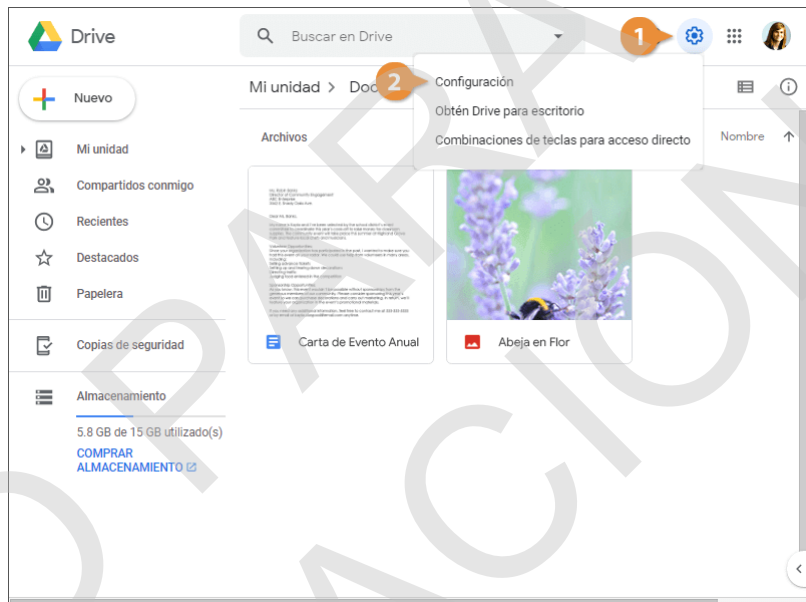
Drive

Buscar en Drive

1

Nuevo

Mi unidad

Compartidos conmigo

Recientes

Destacados

Papelera

Copias de seguridad

Almacenamiento

5.8 GB de 15 GB utilizado(s)

COMPRAR ALMACENAMIENTO

Mi unidad > Doc

2

Configuración

Obtén Drive para escritorio

Combinaciones de teclas para acceso directo

Archivos

Nombre

Carta de Evento Anual

Abeja en Flor